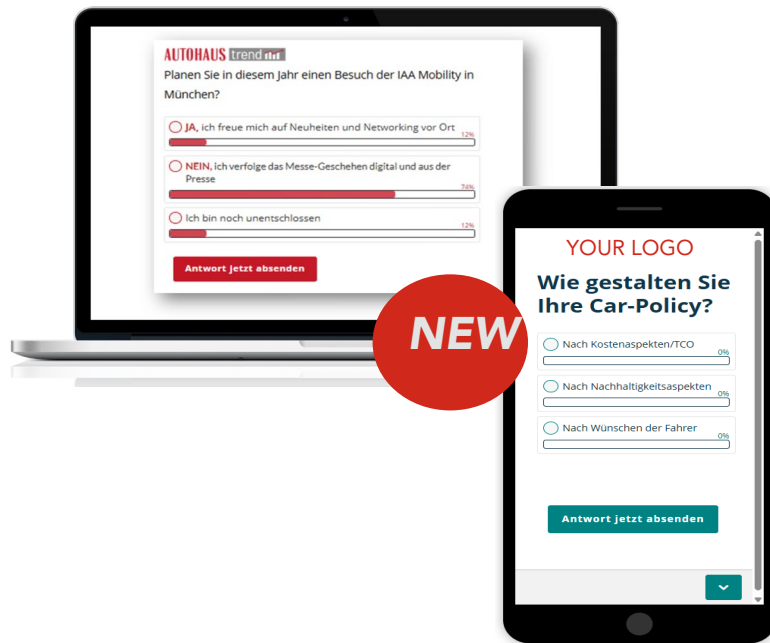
AUTOHAUS trend

Planen Sie in diesem Jahr einen Besuch der IAA Mobility in München?

JA, ich freue mich auf Neuheiten und Networking vor Ort 12%

NEIN, ich verfolge das Messe-Geschehen digital und aus der Presse 74%

Ich bin noch unentschlossen 12%

Antwort jetzt absenden

NEW

YOUR LOGO

Wie gestalten Sie Ihre Car-Policy?

Nach Kostenaspekten/TCO 0%

Nach Nachhaltigkeitsaspekten 0%

Nach Wünschen der Fahrer 0%

Antwort jetzt absenden